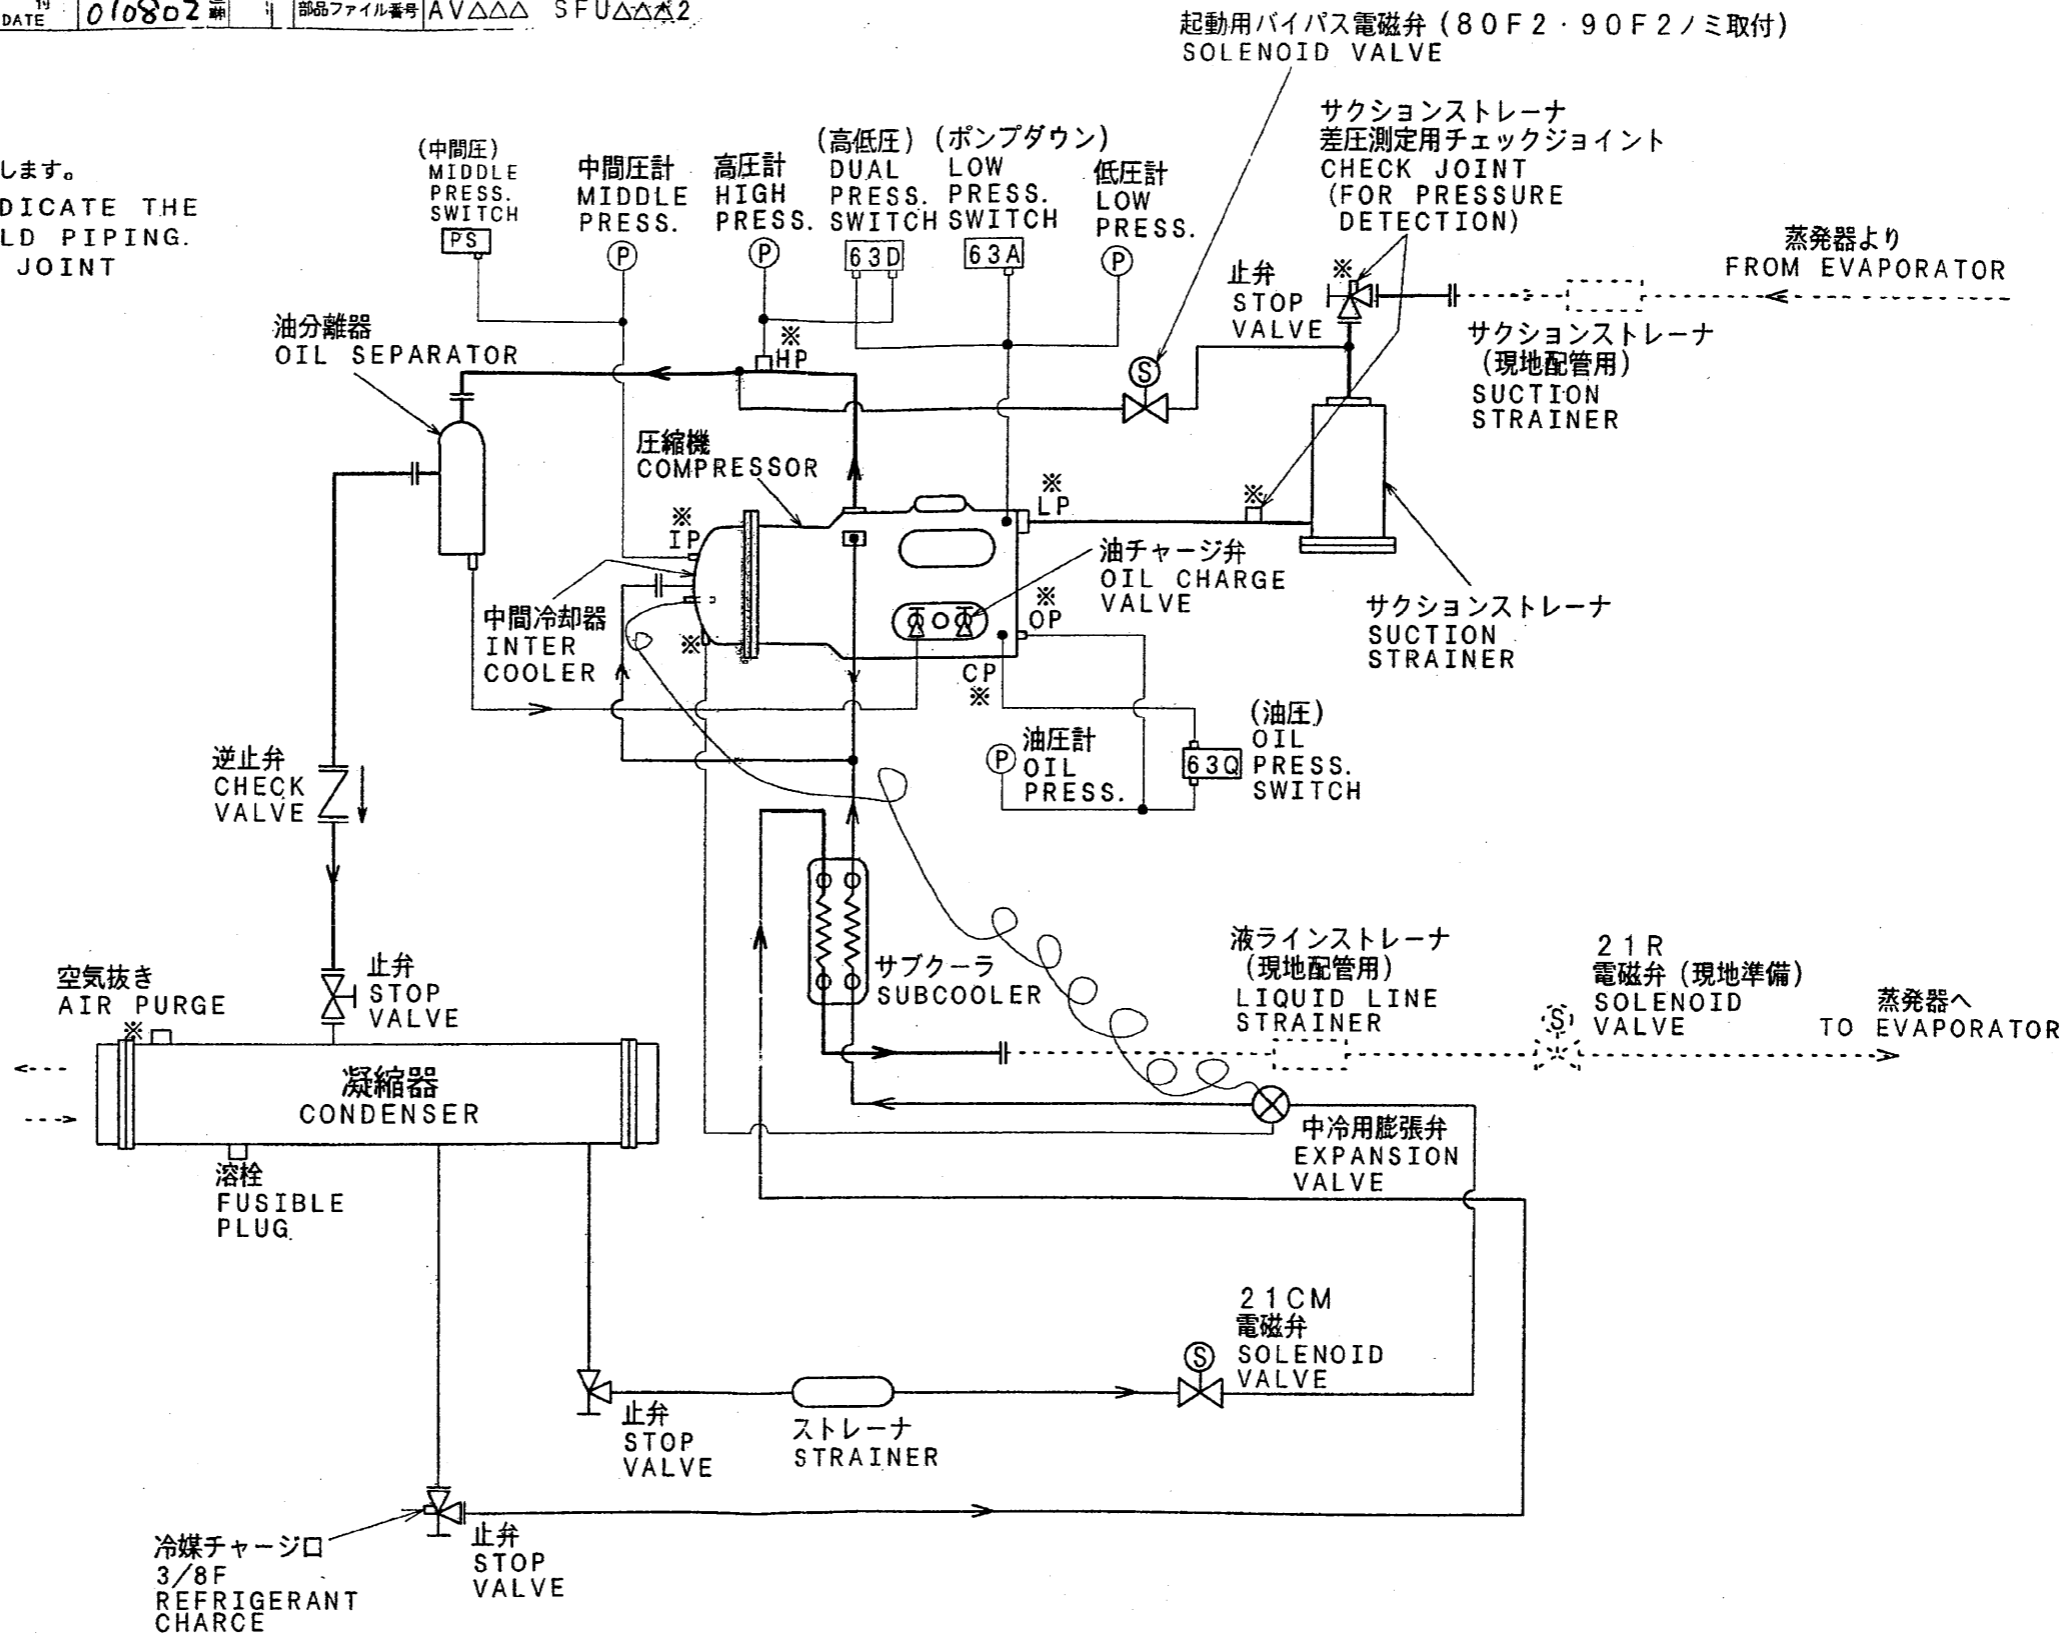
DATE 010802 | 部品ファイル番号 AV△△△ SFU△△△2

起動用バイパス電磁弁（80F2・90F2ノミ取付）
SOLENOID VALVE

します。
DICATE THE
LD PIPING.
JOINT

(中間圧)
MIDDLE PRESS. SWITCH
PS

中間圧計
MIDDLE PRESS.
P

高圧計
HIGH PRESS.
P

(高低圧)
DUAL PRESS. SWITCH
63D

(ポンプダウン)
LOW PRESS. SWITCH
63A

低圧計
LOW PRESS.
P

サクションストレーナ
差圧測定用チェックジョイント
CHECK JOINT
(FOR PRESSURE DETECTION)

※

止弁
STOP VALVE

蒸発器より
FROM EVAPORATOR

サクションストレーナ
(現地配管用)
SUCTION STRAINER

油分離器
OIL SEPARATOR

※
HP

S

圧縮機
COMPRESSOR

※
LP

※

※
IP

油チャージ弁
OIL CHARGE VALVE

※
OP

サクションストレーナ
SUCTION STRAINER

中間冷却器
INTER COOLER

※

CP
※

(油圧)
OIL PRESS. SWITCH
63Q

油圧計
P
OIL PRESS.

逆止弁
CHECK VALVE

サブクーラ
SUBCOOLER

液ラインストレーナ
(現地配管用)
LIQUID LINE STRAINER

21R
電磁弁（現地準備）
SOLENOID VALVE
S

蒸発器へ
TO EVAPORATOR

空気抜き
AIR PURGE
※

止弁
STOP VALVE

凝縮器
CONDENSER

中冷用膨張弁
EXPANSION VALVE

溶栓
FUSIBLE PLUG

21CM
電磁弁
SOLENOID VALVE
S

止弁
STOP VALVE

ストレーナ
STRAINER

冷媒チャージ口
3/8F
REFRIGERANT CHARCE

止弁
STOP VALVE